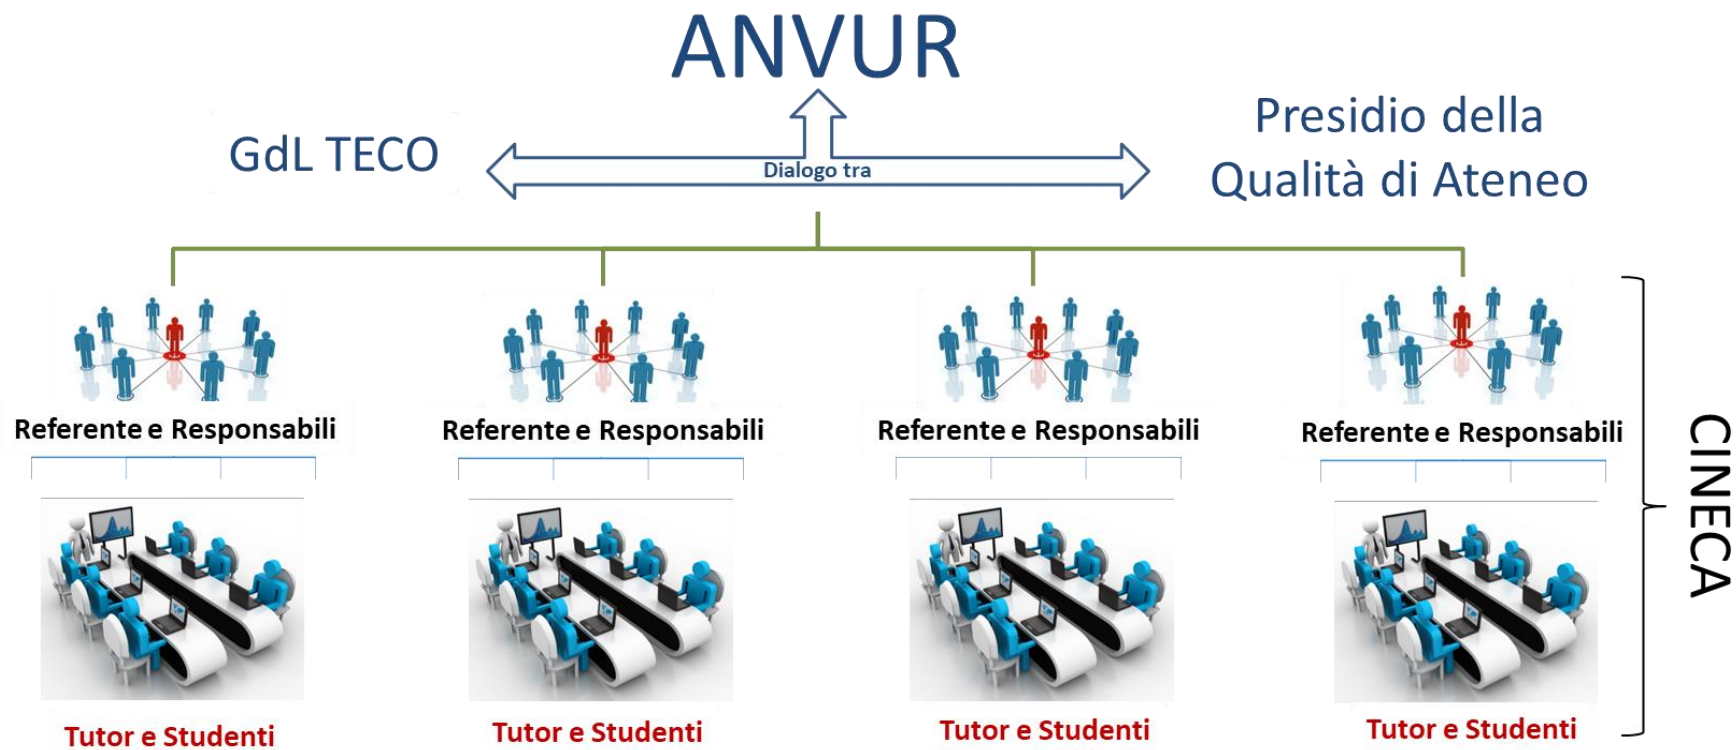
ANVUR

GdL TECO

Dialogo tra

Presidio della Qualità di Ateneo

Referente e Responsabili

Referente e Responsabili

Referente e Responsabili

Referente e Responsabili

Tutor e Studenti

Tutor e Studenti

Tutor e Studenti

Tutor e Studenti

CINECA